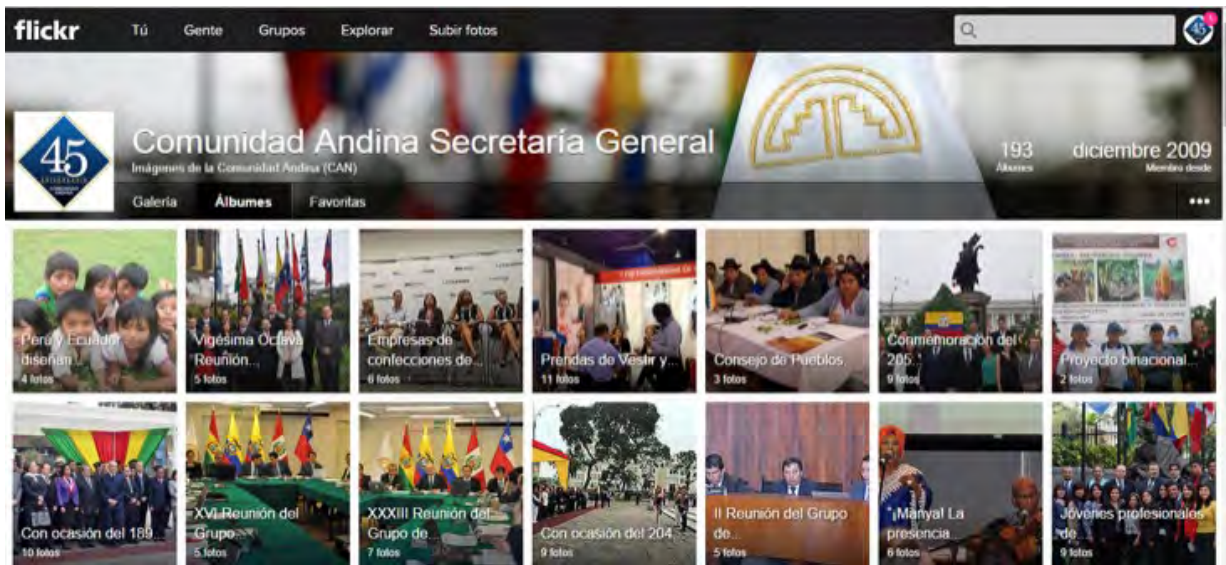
flickr Tú Gente Grupos Explorar Subir fotos

45

Comunidad Andina Secretaría General
Imágenes de la Comunidad Andina (CAN)

193
Álbumes

diciembre 2009
Miembro desde

Galería Álbumes Favoritas •••

Perú y Ecuador diseñan...
4 fotos

Vigésima Octava Reunión...
5 fotos

Empresas de confecciones de...
6 fotos

Prendas de Vestir y...
11 fotos

Consejo de Pueblos
3 fotos

Conmemoración del 205...
9 fotos

Proyecto binacional...
2 fotos

Con ocasión del 189...
10 fotos

XVI Reunión del Grupo...
5 fotos

XXXIII Reunión del Grupo de...
7 fotos

Con ocasión del 204...
9 fotos

II Reunión del Grupo de...
5 fotos

¡Manya! La presencia...
6 fotos

Jóvenes profesionales de...
9 fotos